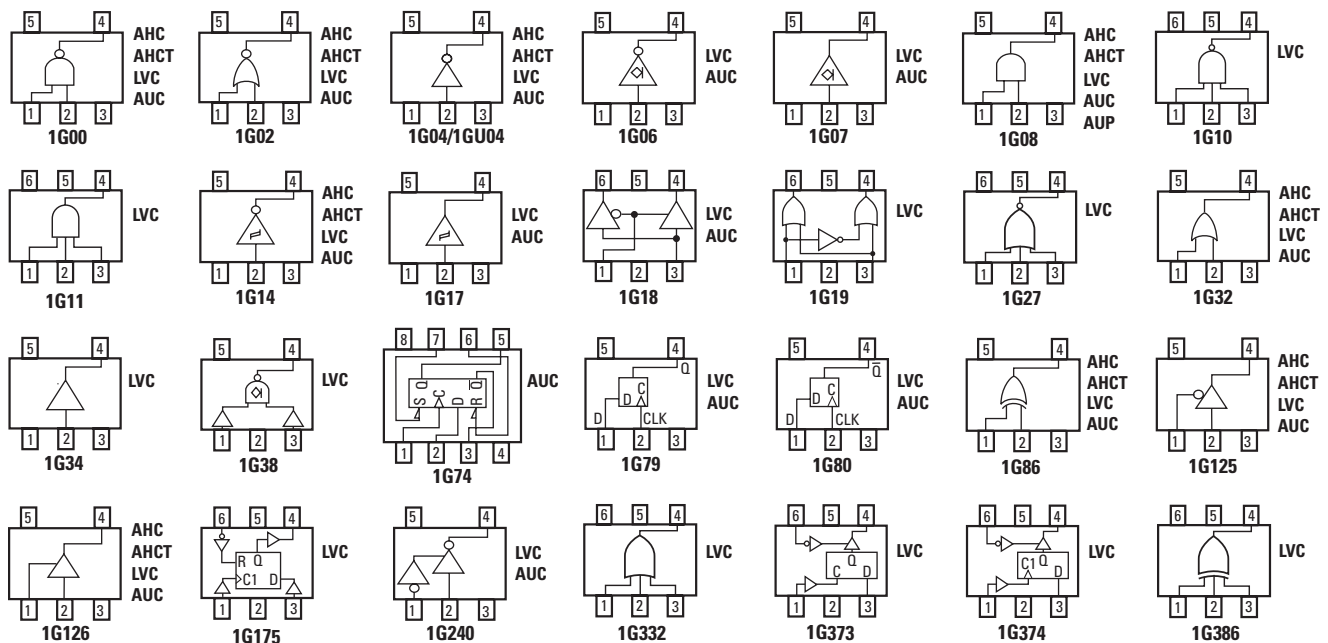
5 4 AHC AHCT LVC AUC 1 2 3 1G00

5 4 AHC AHCT LVC AUC 1 2 3 1G02

5 4 AHC AHCT LVC AUC 1 2 3 1G04/1GU04

5 4 LVC AUC 1 2 3 1G06

5 4 LVC AUC 1 2 3 1G07

5 4 AHC AHCT LVC AUC AUP 1 2 3 1G08

6 5 4 LVC 1 2 3 1G10

6 5 4 LVC 1 2 3 1G11

5 4 AHC AHCT LVC AUC 1 2 3 1G14

5 4 LVC AUC 1 2 3 1G17

6 5 4 LVC AUC 1 2 3 1G18

6 5 4 LVC 1 2 3 1G19

6 5 4 LVC 1 2 3 1G27

5 4 AHC AHCT LVC AUC 1 2 3 1G32

5 4 LVC 1 2 3 1G34

5 4 LVC 1 2 3 1G38

8 7 6 5 AUC $\overline{Q}$ $\overline{S}$ C Q $\overline{R}$ $\overline{Q}$ 1 2 3 4 1G74

5 4 Q LVC AUC C D D CLK 1 2 3 1G79

5 4 $\overline{Q}$ LVC AUC C D D CLK 1 2 3 1G80

5 4 AHC AHCT LVC AUC 1 2 3 1G86

5 4 AHC AHCT LVC AUC 1 2 3 1G125

5 4 AHC AHCT LVC AUC 1 2 3 1G126

6 5 4 LVC R Q C1 D 1 2 3 1G175

5 4 LVC AUC 1 2 3 1G240

6 5 4 LVC 1 2 3 1G332

6 5 4 LVC Q C D 1 2 3 1G373

6 5 4 LVC C1 Q D 1 2 3 1G374

6 5 4 LVC 1 2 3 1G386